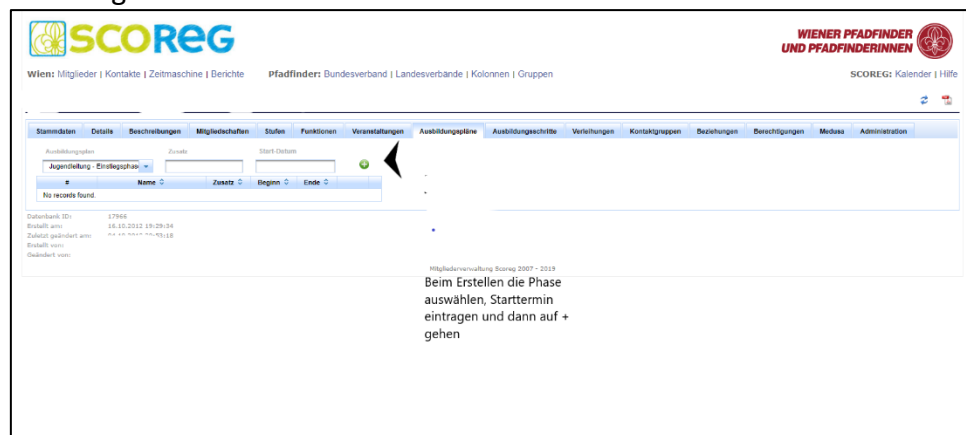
SCOREG

WIENER PFADFINDER UND PFADFINDERINNEN

Wien: Mitglieder | Kontakte | Zeitmaschine | Berichte    Pfadfinder: Bundesverband | Landesverbände | Kolonnen | Gruppen    SCOREG: Kalender | Hilfe

Stammdaten | Details | Beschreibungen | Mitgliedschaften | Stufen | Funktionen | Veranstaltungen | Ausbildungspläne | Ausbildungsschritte | Verleihungen | Kontaktgruppen | Beziehungen | Berechtigungen | Medusa | Administration

Ausbildungsplan    Zusatz    Start-Datum

Jugendleitung - Einstiegsphase

| # | Name | Zusatz | Beginn | Ende |
|---|---|---|---|---|
| No records found. | | | | |

Datenbank ID: 17966
Erstellt am: 16.10.2012 19:29:34
Zuletzt geändert am: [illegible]
Erstellt von:
Geändert von:

Mitgliederverwaltung Scoreg 2007 - 2019

Beim Erstellen die Phase auswählen, Starttermin eintragen und dann auf + gehen